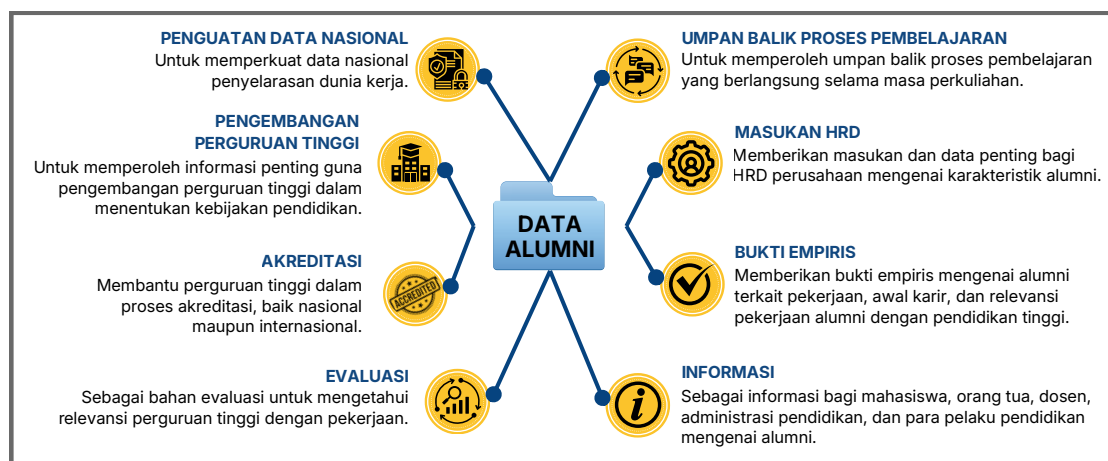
DATA ALUMNI

PENGUATAN DATA NASIONAL
Untuk memperkuat data nasional penyelarasan dunia kerja.

PENGEMBANGAN PERGURUAN TINGGI
Untuk memperoleh informasi penting guna pengembangan perguruan tinggi dalam menentukan kebijakan pendidikan.

AKREDITASI
Membantu perguruan tinggi dalam proses akreditasi, baik nasional maupun internasional.

ACCREDITED

EVALUASI
Sebagai bahan evaluasi untuk mengetahui relevansi perguruan tinggi dengan pekerjaan.

UMPAN BALIK PROSES PEMBELAJARAN
Untuk memperoleh umpan balik proses pembelajaran yang berlangsung selama masa perkuliahan.

MASUKAN HRD
Memberikan masukan dan data penting bagi HRD perusahaan mengenai karakteristik alumni.

BUKTI EMPIRIS
Memberikan bukti empiris mengenai alumni terkait pekerjaan, awal karir, dan relevansi pekerjaan alumni dengan pendidikan tinggi.

INFORMASI
Sebagai informasi bagi mahasiswa, orang tua, dosen, administrasi pendidikan, dan para pelaku pendidikan mengenai alumni.